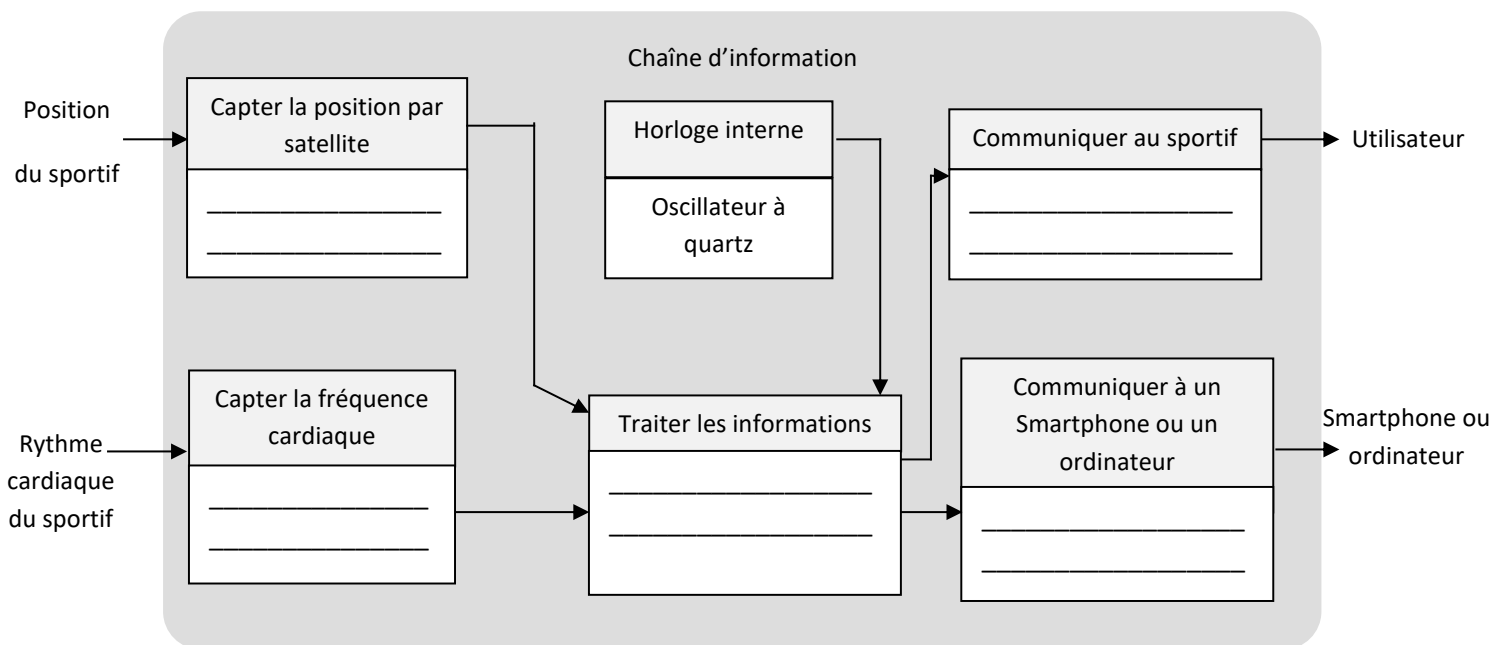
Chaîne d'information

Position du sportif

Capter la position par satellite

________________
________________

Horloge interne

Oscillateur à quartz

Communiquer au sportif

________________
________________

Utilisateur

Rythme cardiaque du sportif

Capter la fréquence cardiaque

________________
________________

Traiter les informations

________________
________________

Communiquer à un Smartphone ou un ordinateur

________________
________________

Smartphone ou ordinateur